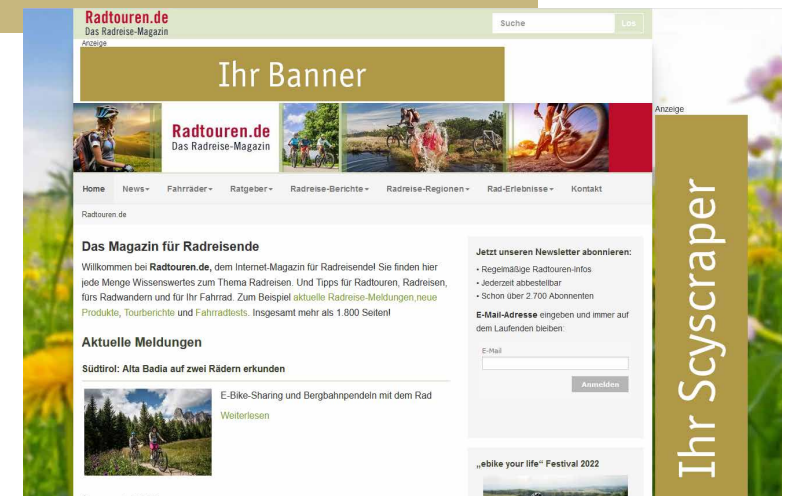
Radtouren.de
Das Radreise-Magazin

Suche

Los

Anzeige

Ihr Banner

Radtouren.de
Das Radreise-Magazin

Anzeige

Ihr Scyscraper

Home News▾ Fahrräder▾ Ratgeber▾ Radreise-Berichte▾ Radreise-Regionen▾ Rad-Erlebnisse▾ Kontakt

Radtouren.de

Das Magazin für Radreisende

Willkommen bei **Radtouren.de,** dem Internet-Magazin für Radreisende! Sie finden hier jede Menge Wissenswertes zum Thema Radreisen. Und Tipps für Radtouren, Radreisen, fürs Radwandern und für Ihr Fahrrad. Zum Beispiel aktuelle Radreise-Meldungen,neue Produkte, Tourberichte und Fahrradtests. Insgesamt mehr als 1.800 Seiten!

Aktuelle Meldungen

Südtirol: Alta Badia auf zwei Rädern erkunden

E-Bike-Sharing und Bergbahnpendeln mit dem Rad

Weiterlesen

Jetzt unseren Newsletter abonnieren:

• Regelmäßige Radtouren-Infos
• Jederzeit abbestellbar
• Schon über 2.700 Abonnenten

**E-Mail-Adresse** eingeben und immer auf dem Laufenden bleiben:

E-Mail

Anmelden

„ebike your life“ Festival 2022